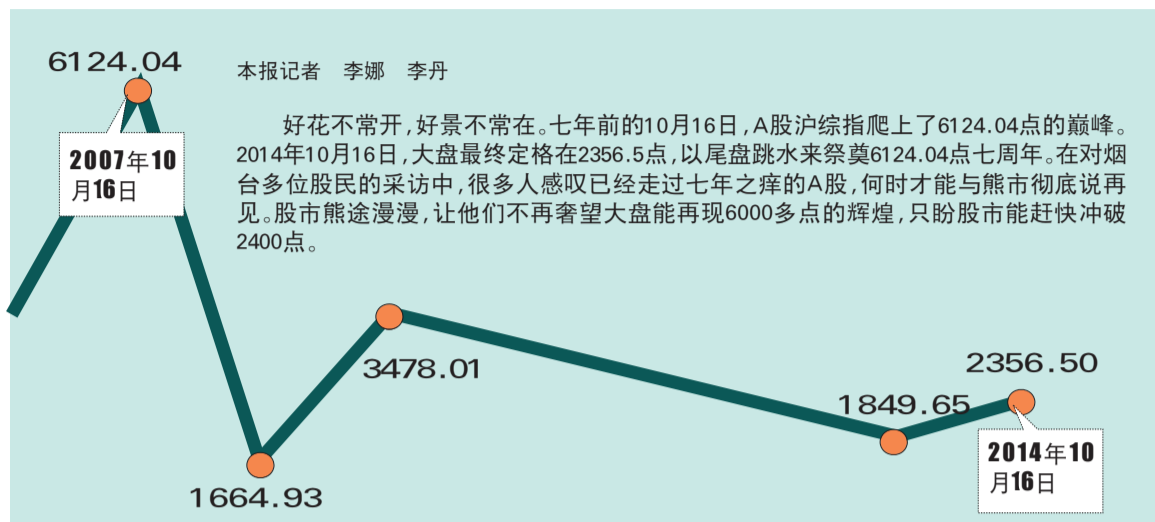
6124.04

2007年10月16日

本报记者　李娜　李丹

好花不常开，好景不常在。七年前的10月16日，A股沪综指爬上了6124.04点的巅峰。2014年10月16日，大盘最终定格在2356.5点，以尾盘跳水来祭奠6124.04点七周年。在对烟台多位股民的采访中，很多人感叹已经走过七年之痒的A股，何时才能与熊市彻底说再见。股市熊途漫漫，让他们不再奢望大盘能再现6000多点的辉煌，只盼股市能赶快冲破2400点。

3478.01

1664.93

1849.65

2356.50

2014年10月16日